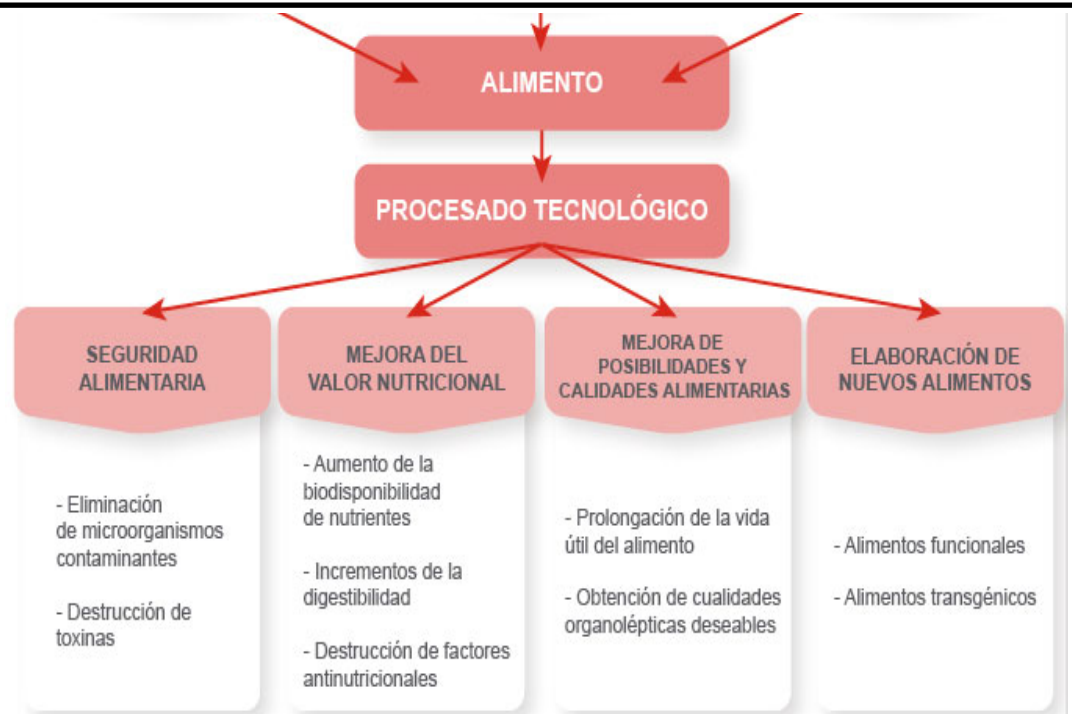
ALIMENTO

PROCESADO TECNOLÓGICO

SEGURIDAD ALIMENTARIA

- Eliminación de microorganismos contaminantes

- Destrucción de toxinas

MEJORA DEL VALOR NUTRICIONAL

- Aumento de la biodisponibilidad de nutrientes

- Incrementos de la digestibilidad

- Destrucción de factores antinutricionales

MEJORA DE POSIBILIDADES Y CALIDADES ALIMENTARIAS

- Prolongación de la vida útil del alimento

- Obtención de cualidades organolépticas deseables

ELABORACIÓN DE NUEVOS ALIMENTOS

- Alimentos funcionales

- Alimentos transgénicos